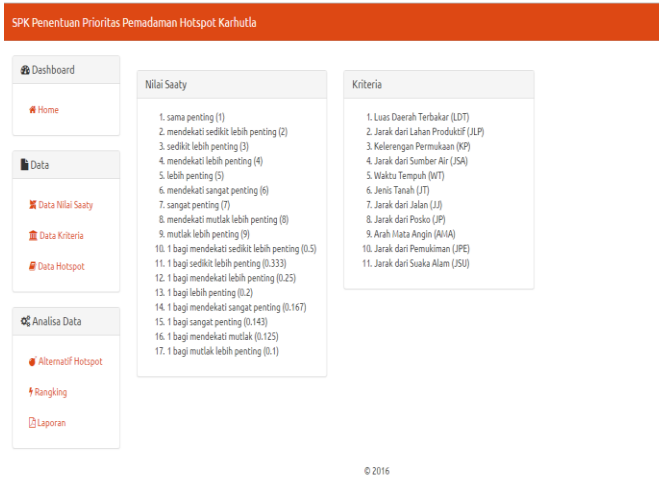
SPK Penentuan Prioritas Pemadaman Hotspot Karhutla

Dashboard

Home

Data

Data Nilai Saaty

Data Kriteria

Data Hotspot

Analisa Data

Alternatif Hotspot

Rangking

Laporan

Nilai Saaty

1. sama penting (1)
2. mendekati sedikit lebih penting (2)
3. sedikit lebih penting (3)
4. mendekati lebih penting (4)
5. lebih penting (5)
6. mendekati sangat penting (6)
7. sangat penting (7)
8. mendekati mutlak lebih penting (8)
9. mutlak lebih penting (9)
10. 1 bagi mendekati sedikit lebih penting (0.5)
11. 1 bagi sedikit lebih penting (0.333)
12. 1 bagi mendekati lebih penting (0.25)
13. 1 bagi lebih penting (0.2)
14. 1 bagi mendekati sangat penting (0.167)
15. 1 bagi sangat penting (0.143)
16. 1 bagi mendekati mutlak (0.125)
17. 1 bagi mutlak lebih penting (0.1)

Kriteria

1. Luas Daerah Terbakar (LDT)
2. Jarak dari Lahan Produktif (JLP)
3. Kelerengan Permukaan (KP)
4. Jarak dari Sumber Air (JSA)
5. Waktu Tempuh (WT)
6. Jenis Tanah (JT)
7. Jarak dari Jalan (JJ)
8. Jarak dari Posko (JP)
9. Arah Mata Angin (AMA)
10. Jarak dari Pemukiman (JPE)
11. Jarak dari Suaka Alam (JSU)

© 2016